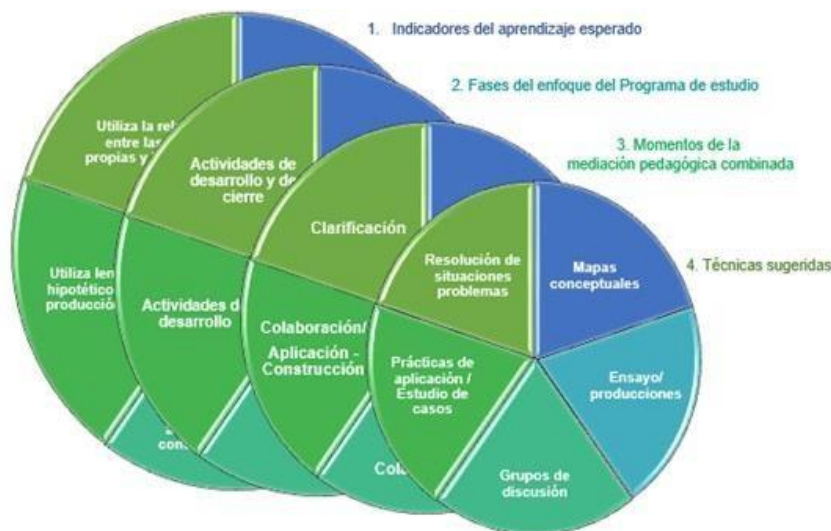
1. Indicadores del aprendizaje esperado

2. Fases del enfoque del Programa de estudio

3. Momentos de la mediación pedagógica combinada

4. Técnicas sugeridas

Utiliza la rel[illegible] entre las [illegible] propias y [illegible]

Utiliza len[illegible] hipotético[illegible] producció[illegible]

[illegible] con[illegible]

Actividades de desarrollo y de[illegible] cierre

Actividades d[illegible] desarrollo

Clarificación

Colaboración/ Aplicación - Construcción

Col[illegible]

Resolución de situaciones problemas

Prácticas de aplicación / Estudio de casos

Mapas conceptuales

Ensayo/ producciones

Grupos de discusión